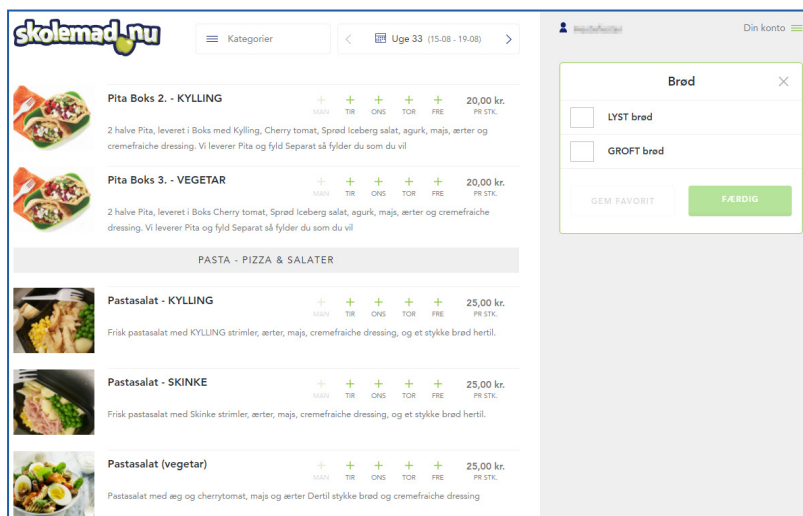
skolemad.nu

Kategorier

Uge 33 (15-08 - 19-08)

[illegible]

Din konto

Pita Boks 2. - KYLLING

+ MAN + TIR + ONS + TOR + FRE

20,00 kr. PR STK.

2 halve Pita, leveret i Boks med Kylling, Cherry tomat, Sprød Iceberg salat, agurk, majs, ærter og cremefraiche dressing. Vi leverer Pita og fyld Separat så fylder du som du vil

Pita Boks 3. - VEGETAR

+ MAN + TIR + ONS + TOR + FRE

20,00 kr. PR STK.

2 halve Pita, leveret i Boks Cherry tomat, Sprød Iceberg salat, agurk, majs, ærter og cremefraiche dressing. Vi leverer Pita og fyld Separat så fylder du som du vil

PASTA - PIZZA & SALATER

Pastasalat - KYLLING

+ MAN + TIR + ONS + TOR + FRE

25,00 kr. PR STK.

Frisk pastasalat med KYLLING strimler, ærter, majs, cremefraiche dressing, og et stykke brød hertil.

Pastasalat - SKINKE

+ MAN + TIR + ONS + TOR + FRE

25,00 kr. PR STK.

Frisk pastasalat med Skinke strimler, ærter, majs, cremefraiche dressing, og et stykke brød hertil.

Pastasalat (vegetar)

+ MAN + TIR + ONS + TOR + FRE

25,00 kr. PR STK.

Pastasalat med æg og cherrytomat, majs og ærter Dertil stykke brød og cremefraiche dressing

Brød

LYST brød

GROFT brød

GEM FAVORIT

FÆRDIG